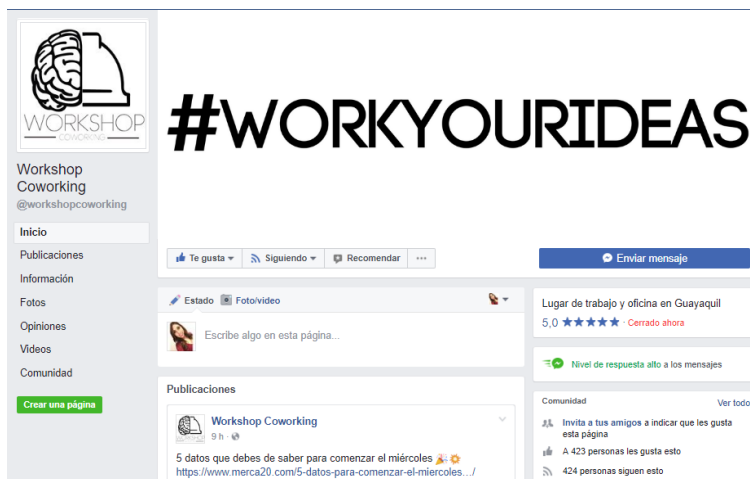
WORKSHOP
COWORKING

Workshop Coworking
@workshopcoworking

Inicio
Publicaciones
Información
Fotos
Opiniones
Videos
Comunidad

Crear una página

#WORKYOURIDEAS

Te gusta
Siguiendo
Recomendar
...

Enviar mensaje

Estado
Foto/video

Escribe algo en esta página...

Publicaciones

Workshop Coworking
9 h

5 datos que debes de saber para comenzar el miércoles 🎉🌞
https://www.merca20.com/5-datos-para-comenzar-el-miercoles.../

Lugar de trabajo y oficina en Guayaquil
5,0 ★★★★★ · Cerrado ahora

Nivel de respuesta alto a los mensajes

Comunidad
Ver todo

Invita a tus amigos a indicar que les gusta esta página

A 423 personas les gusta esto

424 personas siguen esto